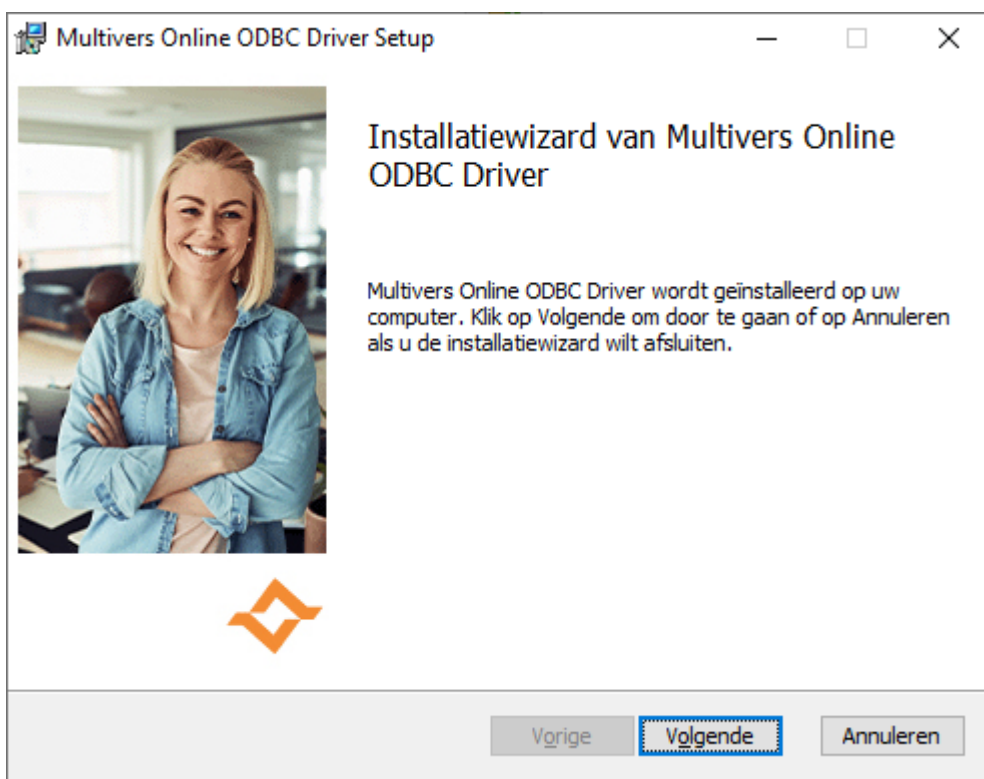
Multivers Online ODBC Driver Setup

Installatiewizard van Multivers Online ODBC Driver

Multivers Online ODBC Driver wordt geïnstalleerd op uw computer. Klik op Volgende om door te gaan of op Annuleren als u de installatiewizard wilt afsluiten.

Vorige Volgende Annuleren